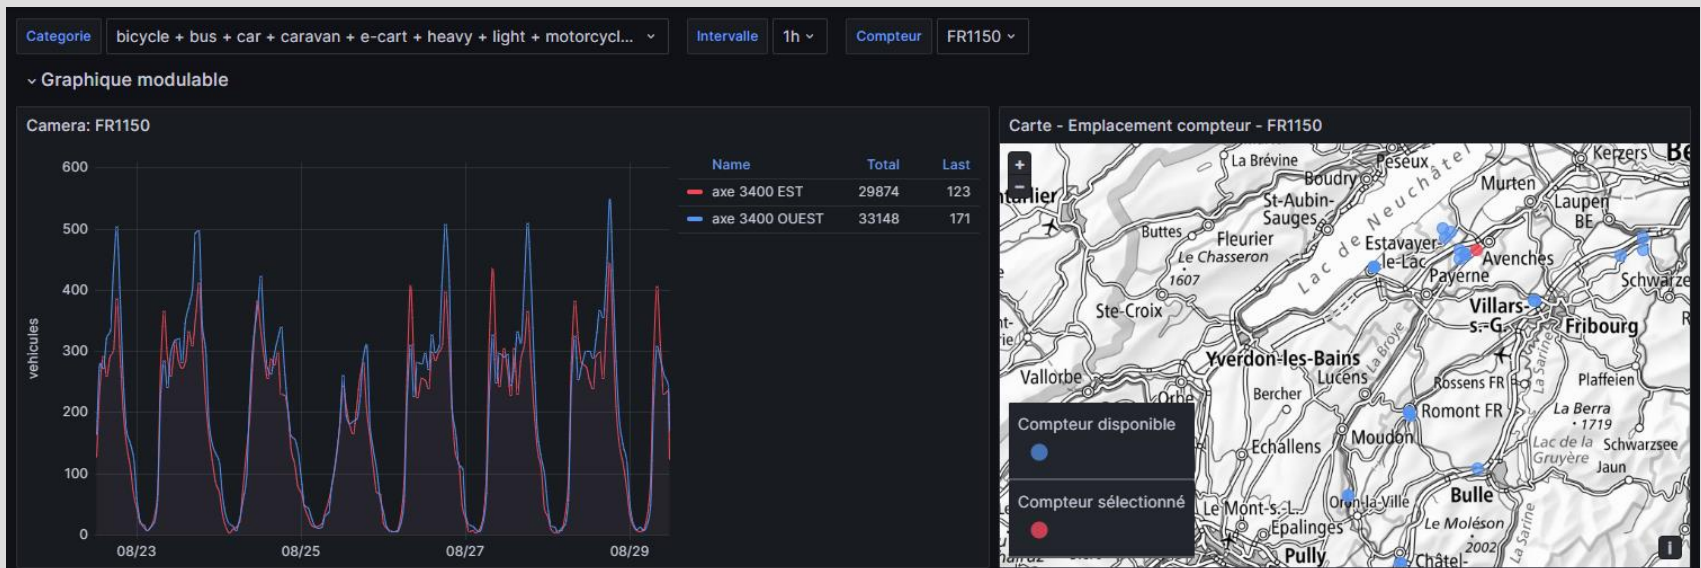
Categorie bicycle + bus + car + caravan + e-cart + heavy + light + motorcycl... Intervalle 1h Compteur FR1150

Graphique modulable

Camera: FR1150

600
500
400
300
200
100
0

vehicules

08/23 08/25 08/27 08/29

| Name | Total | Last |
|---|---|---|
| axe 3400 EST | 29874 | 123 |
| axe 3400 OUEST | 33148 | 171 |

Carte - Emplacement compteur - FR1150

+
−

La Brévine
Peseux
Boudry
St-Aubin-Sauges
Lac de Neuchâtel
Kerzers
Murten
Laupen BE
Buttes
Fleurier
Le Chasseron 1607
Estavayer-le-Lac
Avenches
Payerne
Schwarze
Ste-Croix
Villars-s.-G.
Fribourg
Yverdon-les-Bains
Lucens
La Broye
Vallorbe
Orbe
Bercher
Rossens FR
Plaffeien
Romont FR
La Berra 1719
Lac de la Gruyère
Schwarzsee
Jaun
Echallens
Moudon
Oron-la-Ville
Bulle
Le Mont-s.-L.
Epalinges
Le Moléson 2002
Pully
Châtel-
La Sarine

Compteur disponible

Compteur sélectionné